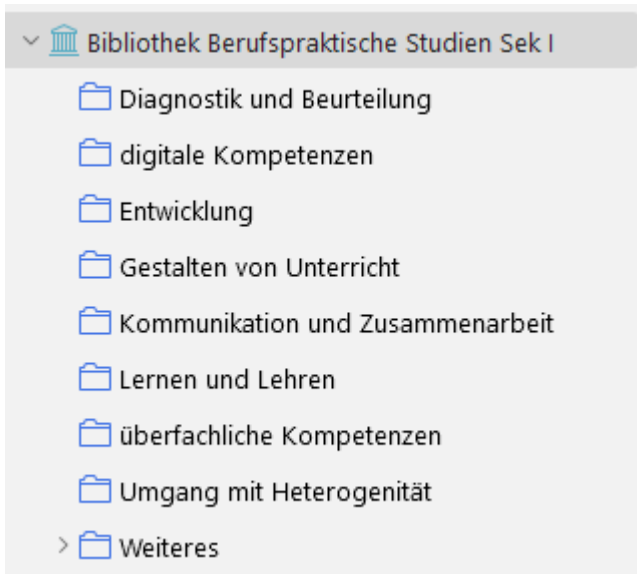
Bibliothek Berufspraktische Studien Sek I
Diagnostik und Beurteilung
digitale Kompetenzen
Entwicklung
Gestalten von Unterricht
Kommunikation und Zusammenarbeit
Lernen und Lehren
überfachliche Kompetenzen
Umgang mit Heterogenität
Weiteres